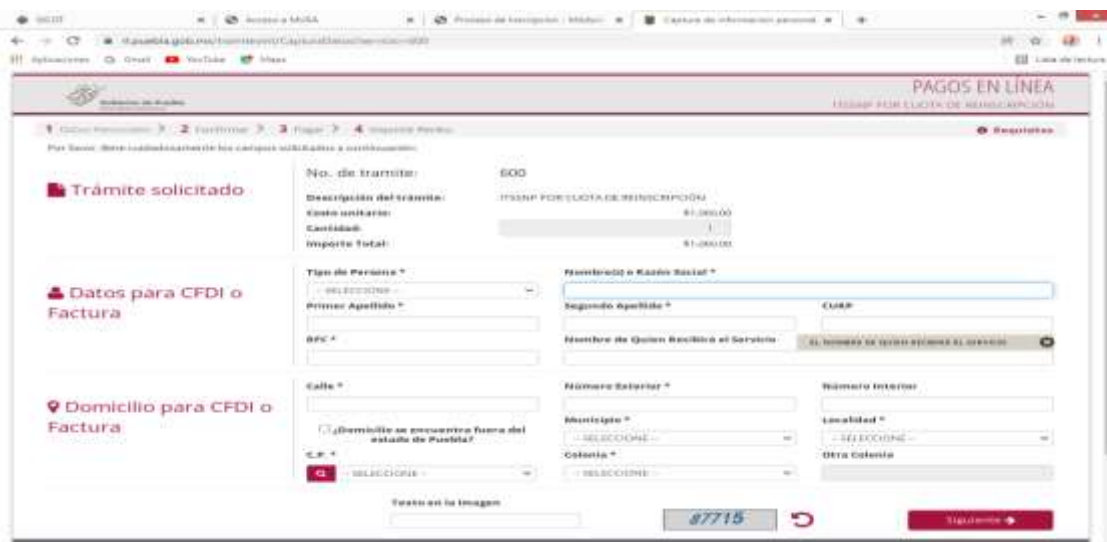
PAGOS EN LÍNEA

ITSSNP POR CUOTA DE REINSCRIPCIÓN

1 Datos Personales > 2 Confirmar > 3 Pagar > 4 Imprimir Recibo

Requisitos

Por favor, llene cuidadosamente los campos solicitados a continuación:

Trámite solicitado

No. de tramite: 600

Descripción del trámite: ITSSNP POR CUOTA DE REINSCRIPCIÓN

Costo unitario: $1,000.00

Cantidad: 1

Importe Total: $1,000.00

Datos para CFDI o Factura

Tipo de Persona *

- SELECCIONE -

Nombre(s) o Razón Social *

Primer Apellido *

Segundo Apellido *

CURP

RFC *

Nombre de Quien Recibirá el Servicio

EL NOMBRE DE QUIEN RECIBIRÁ EL SERVICIO

Domicilio para CFDI o Factura

Calle *

Número Exterior *

Número Interior

¿Domicilio se encuentra fuera del estado de Puebla?

Municipio *

- SELECCIONE -

Localidad *

- SELECCIONE -

C.P. *

- SELECCIONE -

Colonia *

- SELECCIONE -

Otra Colonia

Texto en la Imagen

87715

Siguiente